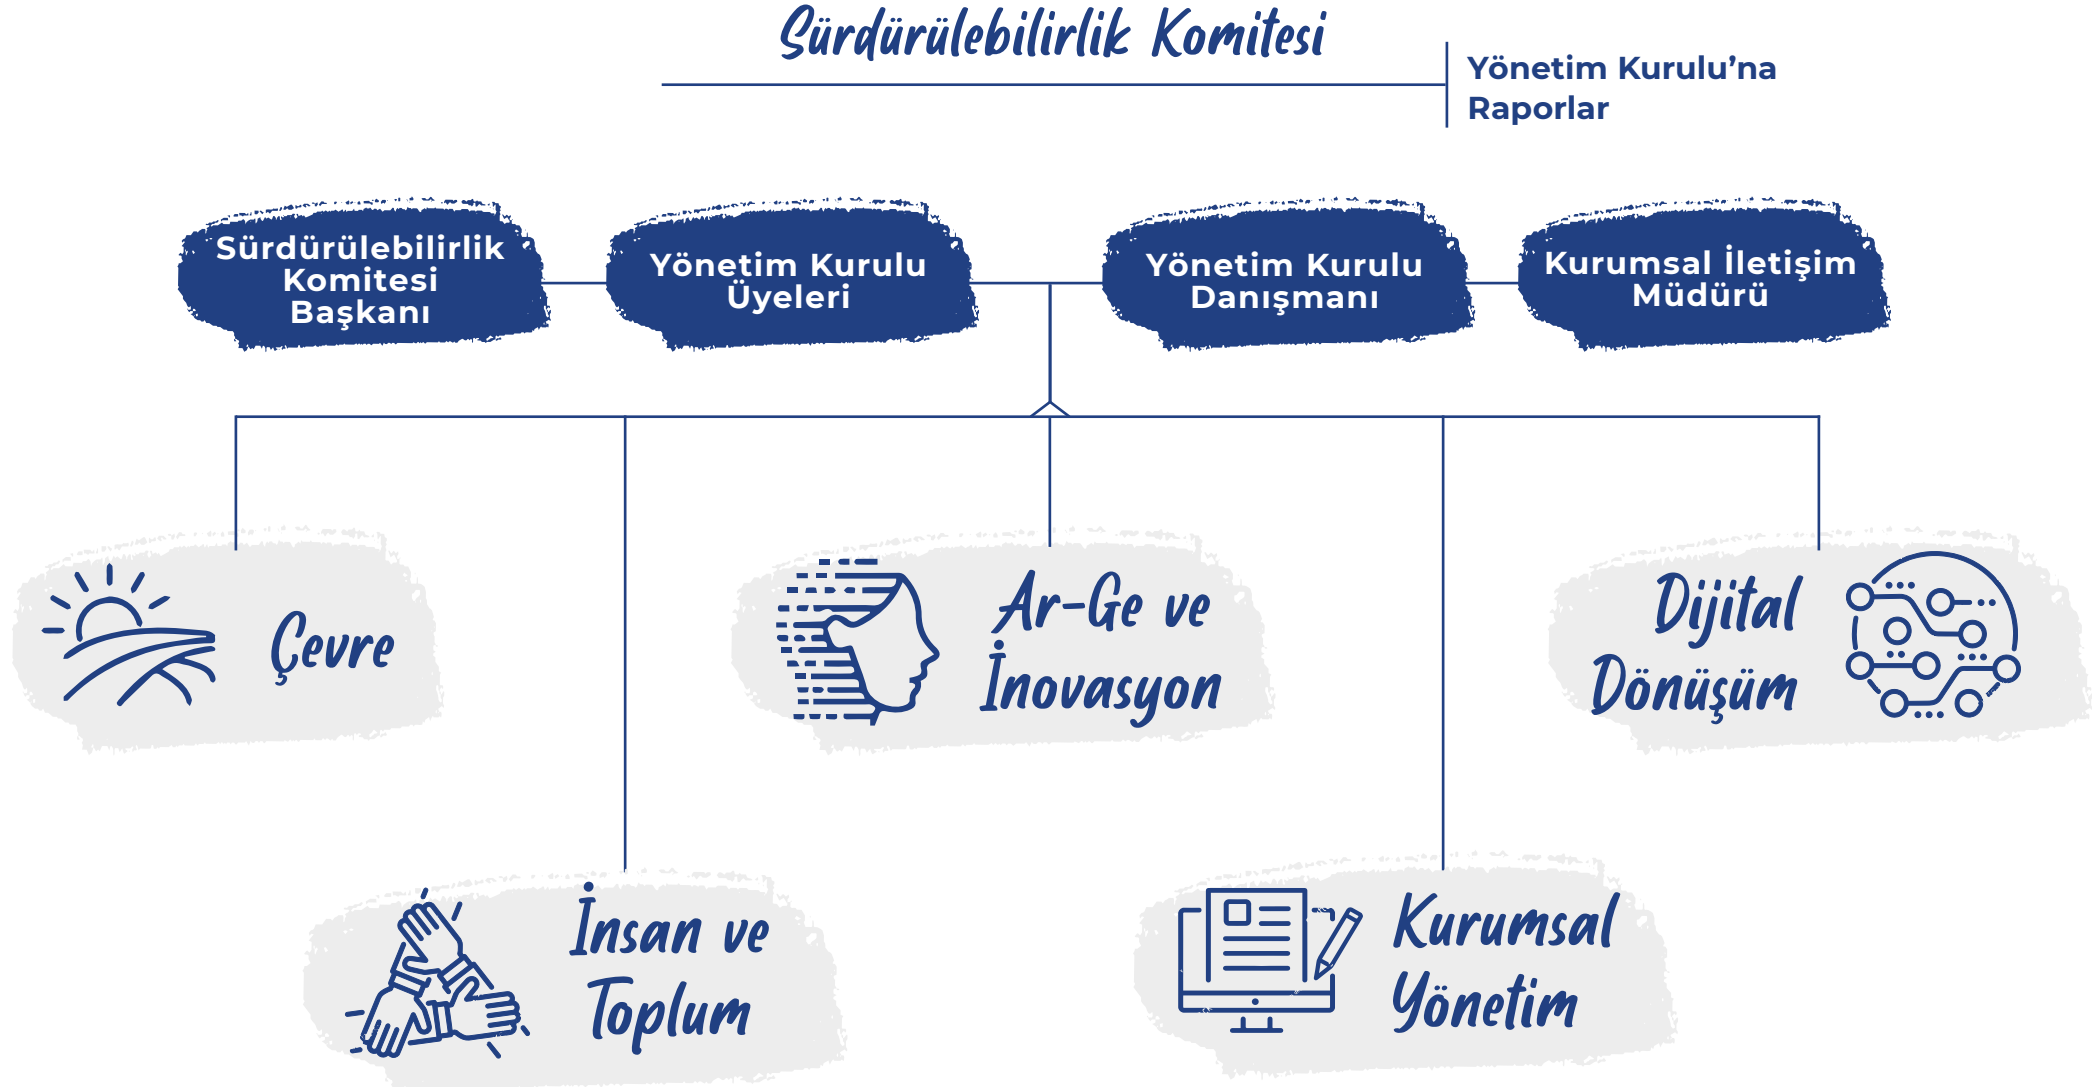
Sürdürülebilirlik Komitesi

Yönetim Kurulu'na Raporlar

Sürdürülebilirlik Komitesi Başkanı

Yönetim Kurulu Üyeleri

Yönetim Kurulu Danışmanı

Kurumsal İletişim Müdürü

Çevre

Ar-Ge ve İnovasyon

Dijital Dönüşüm

İnsan ve Toplum

Kurumsal Yönetim